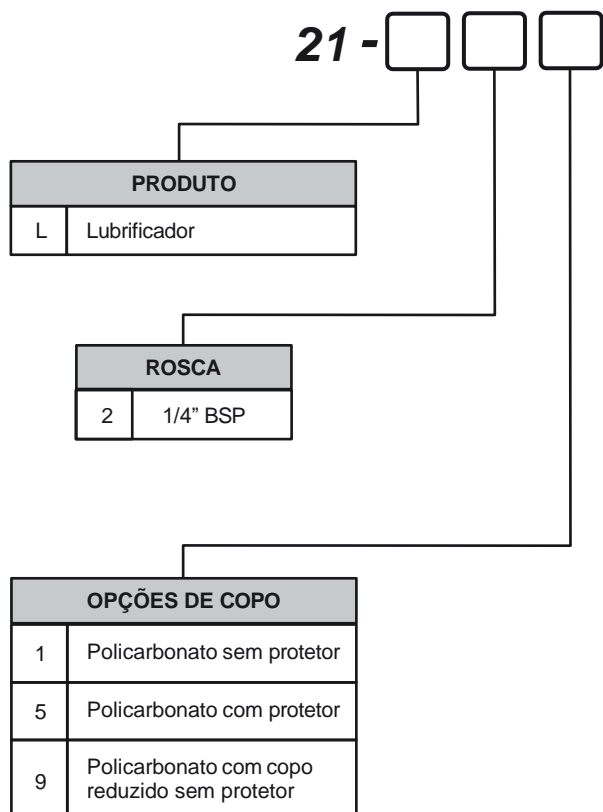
21 -

| PRODUTO | |
|---|---|
| L | Lubrificador |

| ROSCA | |
|---|---|
| 2 | 1/4" BSP |

| OPÇÕES DE COPO | |
|---|---|
| 1 | Policarbonato sem protetor |
| 5 | Policarbonato com protetor |
| 9 | Policarbonato com copo reduzido sem protetor |